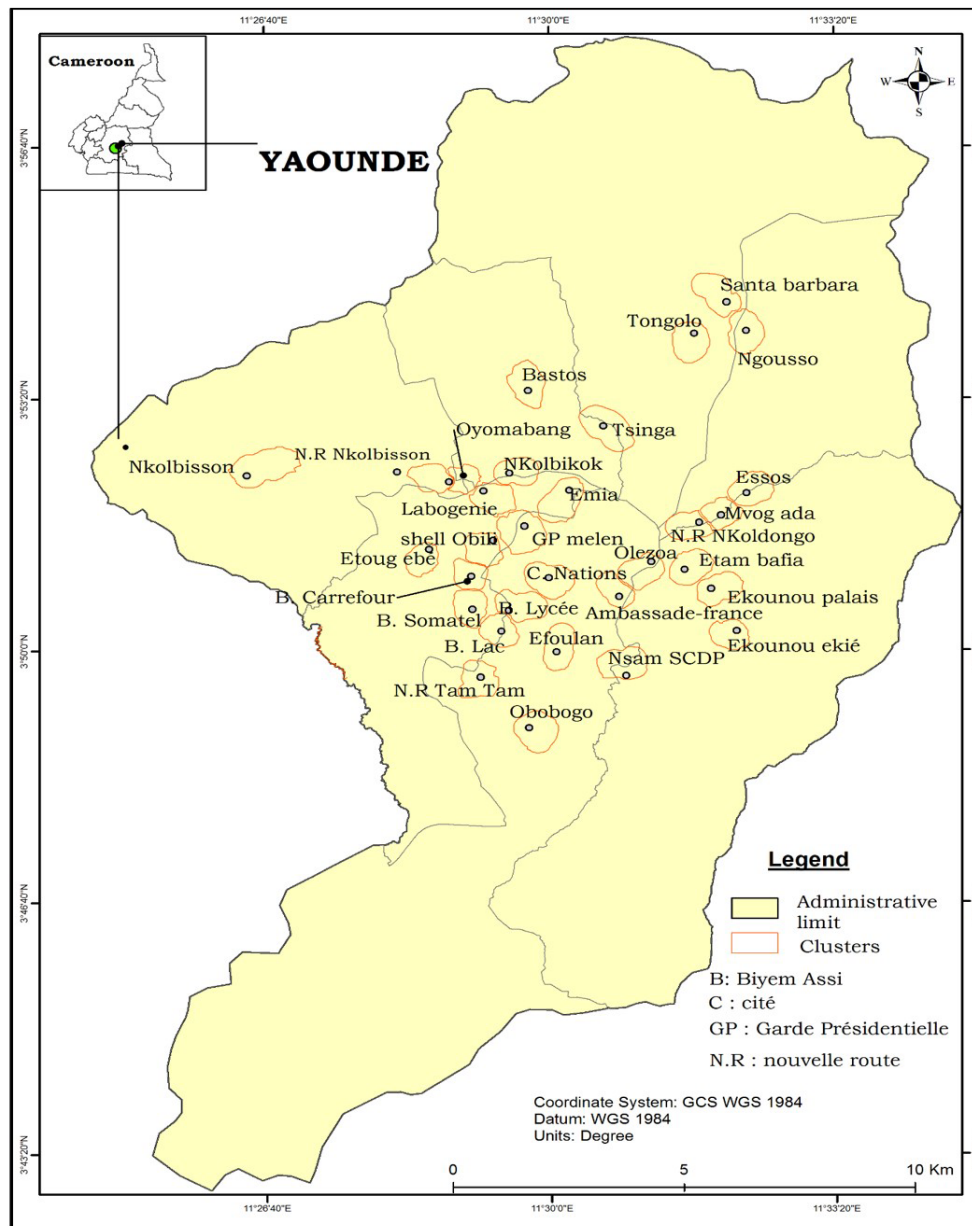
11°26'40"E
11°30'0"E
11°33'20"E

Cameroon

YAOUNDE

3°56'40"N
3°53'20"N
3°50'0"N
3°46'40"N
3°43'20"N

N
W
E
S

Santa barbara
Tongolo
Ngousso
Bastos
Oyomabang
Tsinga
N.R Nkolbisson
Nkolbisson
NKolbikok
Labogenie
Emia
Essos
Mvog ada
N.R NKoldongo
shell Obili
GP melen
Etoug ebe
Olezoa
Etam bafia
C. Nations
B. Carrefour
Ekounou palais
B. Lycée
B. Somatel
Ambassade-france
Ekounou ekié
B. Lac
Efoulan
Nsam SCDP
N.R Tam Tam
Obobogo

Legend
Administrative limit
Clusters

B: Biyem Assi
C : cité
GP : Garde Présidentielle
N.R : nouvelle route

Coordinate System: GCS WGS 1984
Datum: WGS 1984
Units: Degree

0
5
10 Km

11°26'40"E
11°30'0"E
11°33'20"E